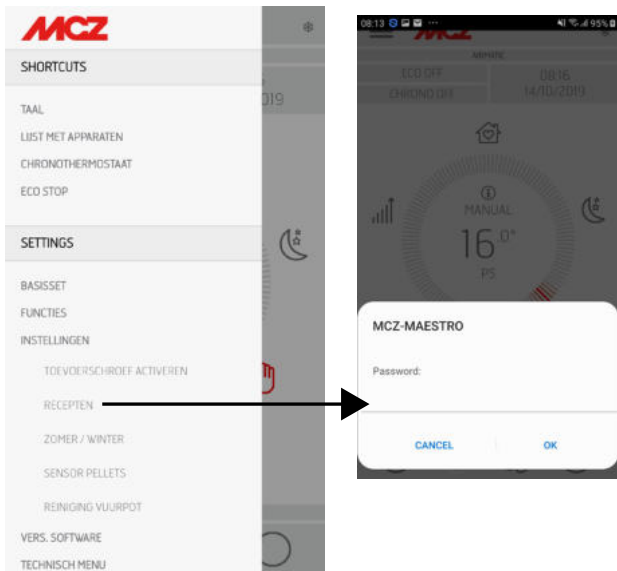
MCZ

SHORTCUTS

TAAL
LIJST MET APPARATEN
CHRONOTHERMOSTAAT
ECO STOP

SETTINGS

BASISSET
FUNCTIES
INSTELLINGEN
TOEVOERSCHROEF ACTIVEREN
RECEPTEN
ZOMER / WINTER
SENSOR PELLETS
REINIGING VUURPOT
VERS. SOFTWARE
TECHNISCH MENU

019

08:13 95%

MCZ

ECO OFF
CHRONO OFF
08:16
14/10/2019

MANUAL
16.0°
P5

MCZ-MAESTRO

Password:

CANCEL
OK